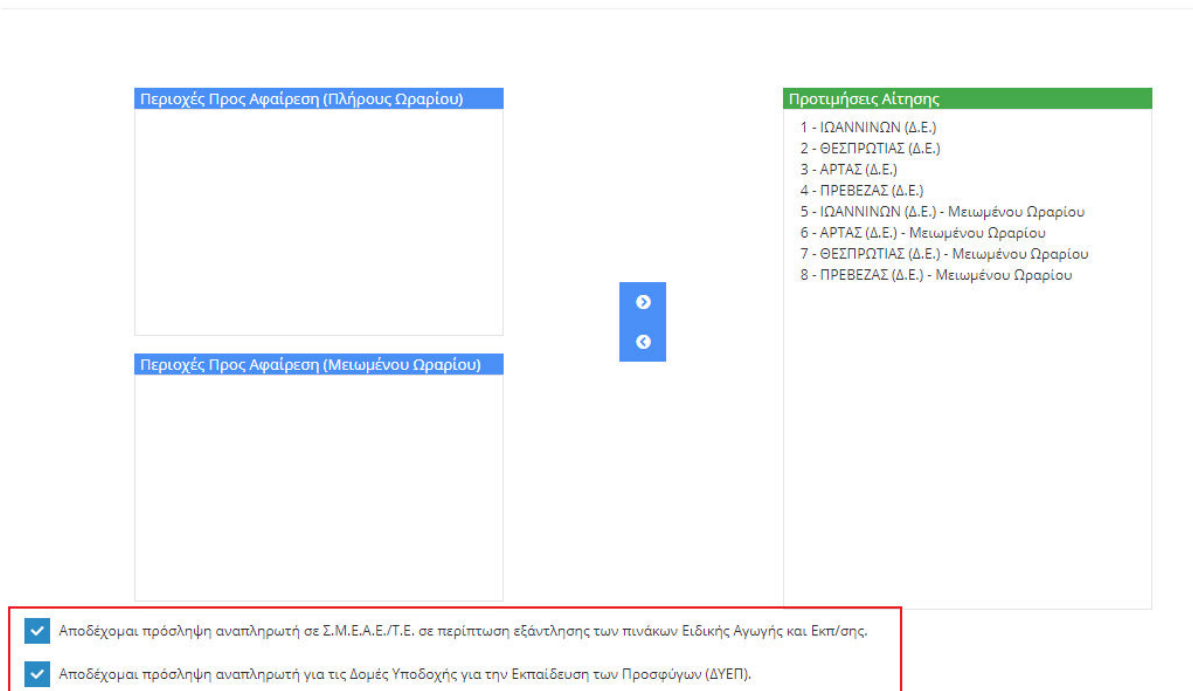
Περιοχές Προς Αφαίρεση (Πλήρους Ωραρίου)

Περιοχές Προς Αφαίρεση (Μειωμένου Ωραρίου)

Προτιμήσεις Αίτησης

1 - ΙΩΑΝΝΙΝΩΝ (Δ.Ε.)
2 - ΘΕΣΠΡΩΤΙΑΣ (Δ.Ε.)
3 - ΑΡΤΑΣ (Δ.Ε.)
4 - ΠΡΕΒΕΖΑΣ (Δ.Ε.)
5 - ΙΩΑΝΝΙΝΩΝ (Δ.Ε.) - Μειωμένου Ωραρίου
6 - ΑΡΤΑΣ (Δ.Ε.) - Μειωμένου Ωραρίου
7 - ΘΕΣΠΡΩΤΙΑΣ (Δ.Ε.) - Μειωμένου Ωραρίου
8 - ΠΡΕΒΕΖΑΣ (Δ.Ε.) - Μειωμένου Ωραρίου

Αποδέχομαι πρόσληψη αναπληρωτή σε Σ.Μ.Ε.Α.Ε./Τ.Ε. σε περίπτωση εξάντλησης των πινάκων Ειδικής Αγωγής και Εκπ/σης.

Αποδέχομαι πρόσληψη αναπληρωτή για τις Δομές Υποδοχής για την Εκπαίδευση των Προσφύγων (ΔΥΕΠ).